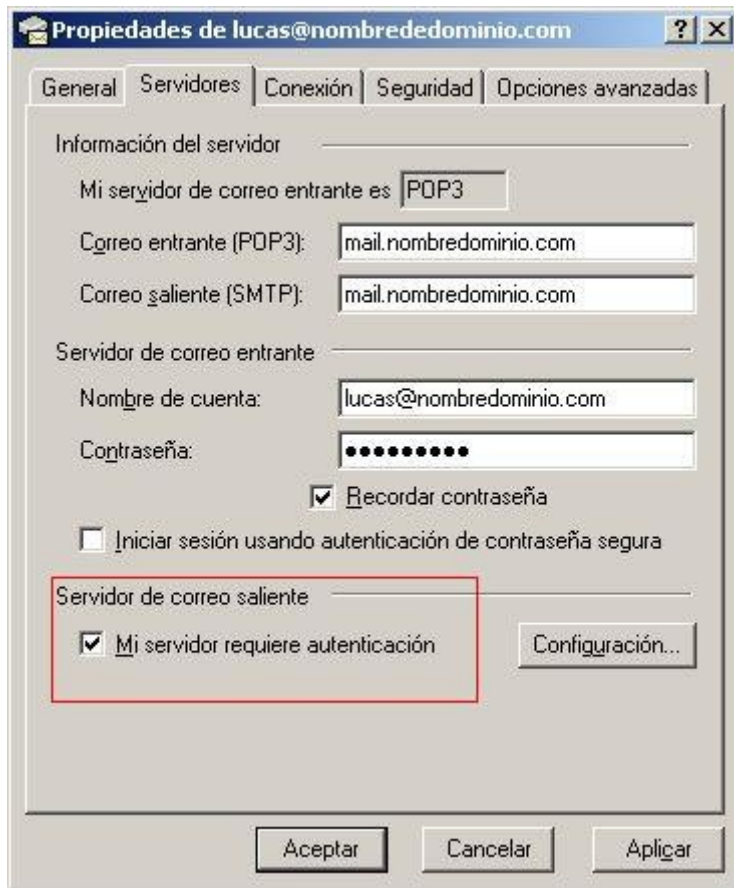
Propiedades de lucas@nombrededominio.com

?
X

General
Servidores
Conexión
Seguridad
Opciones avanzadas

Información del servidor

Mi servidor de correo entrante es POP3

Correo entrante (POP3): mail.nombredominio.com

Correo saliente (SMTP): mail.nombredominio.com

Servidor de correo entrante

Nombre de cuenta: lucas@nombredominio.com

Contraseña: ●●●●●●●●●

Recordar contraseña

Iniciar sesión usando autenticación de contraseña segura

Servidor de correo saliente

Mi servidor requiere autenticación

Configuración...

Aceptar
Cancelar
Aplicar